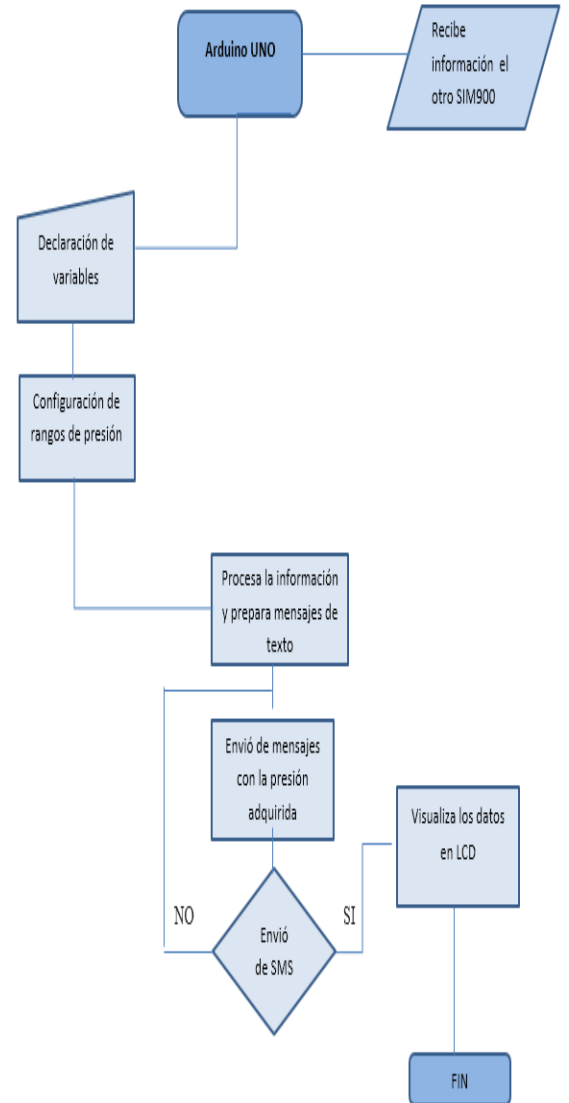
Arduino UNO

Recibe información el otro SIM900

Declaración de variables

Configuración de rangos de presión

Procesa la información y prepara mensajes de texto

Envió de mensajes con la presión adquirida

NO

Envió de SMS

SI

Visualiza los datos en LCD

FIN